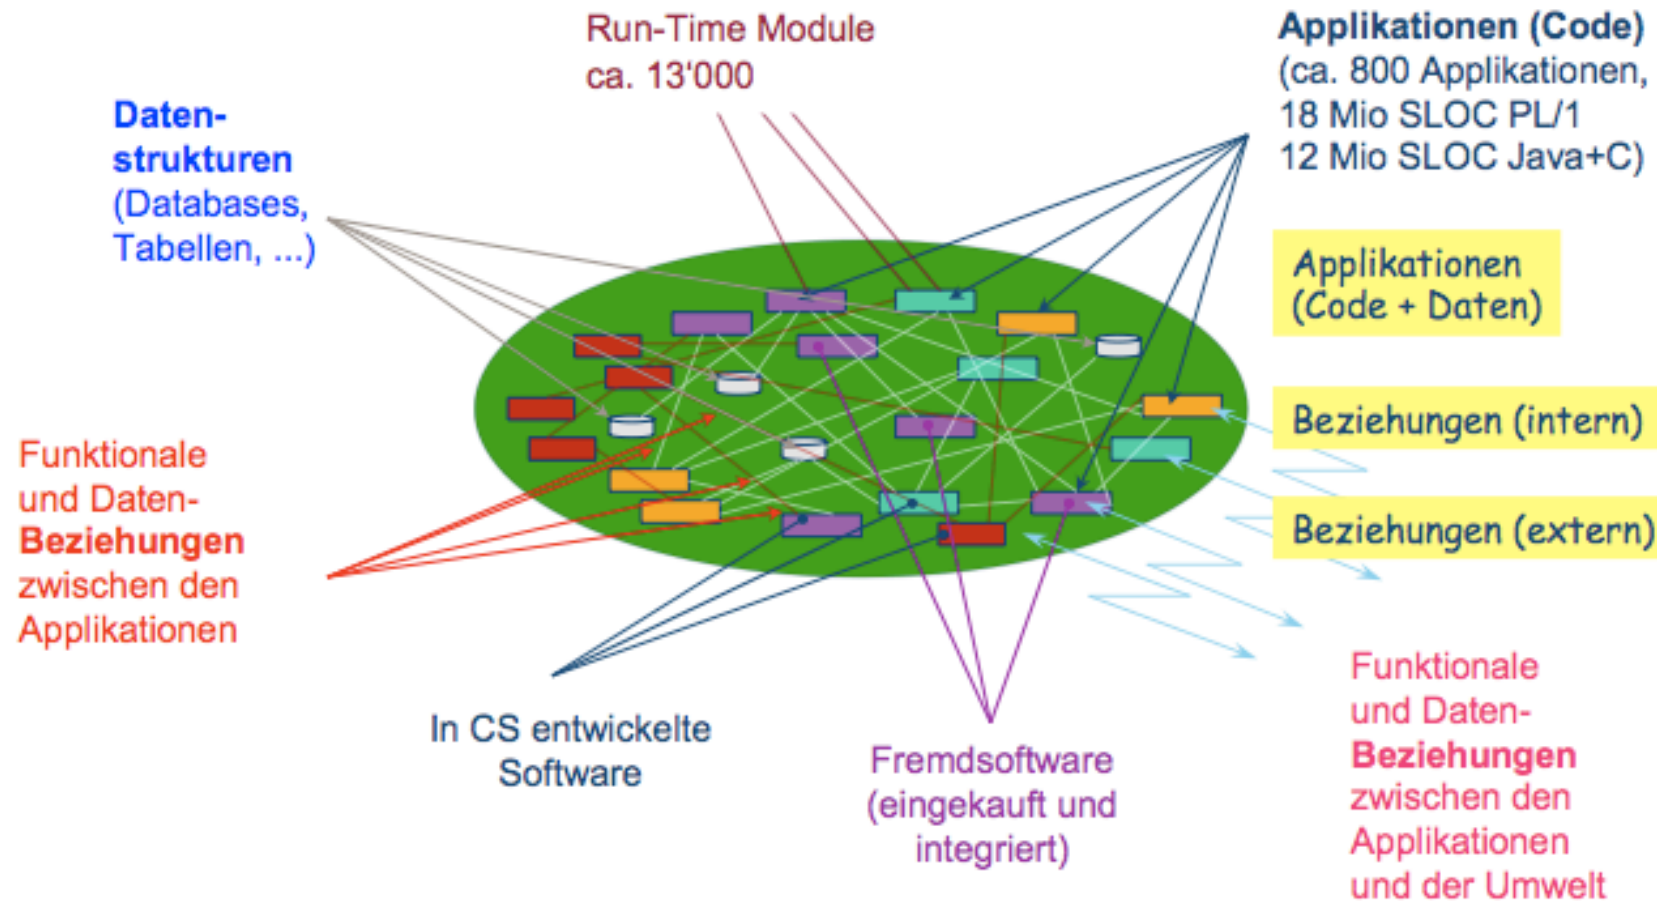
Run-Time Module
ca. 13'000

Applikationen (Code)
(ca. 800 Applikationen,
18 Mio SLOC PL/1
12 Mio SLOC Java+C)

Daten-
strukturen
(Databases,
Tabellen, ...)

Applikationen
(Code + Daten)

Beziehungen (intern)

Beziehungen (extern)

Funktionale
und Daten-
Beziehungen
zwischen den
Applikationen

In CS entwickelte
Software

Fremdsoftware
(eingekauft und
integriert)

Funktionale
und Daten-
Beziehungen
zwischen den
Applikationen
und der Umwelt